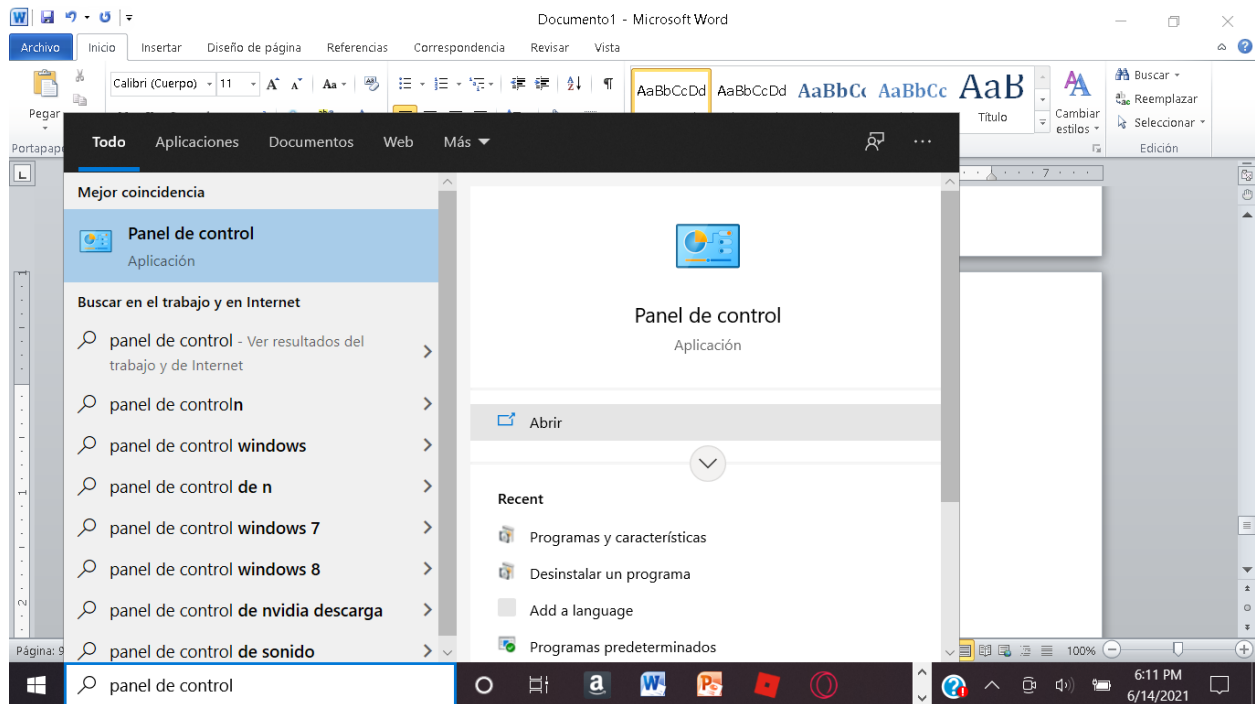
Documento1 - Microsoft Word

Archivo Inicio Insertar Diseño de página Referencias Correspondencia Revisar Vista

Pegar
Portapape

Calibri (Cuerpo) 11

AaBbCcDd AaBbCcDd AaBbC AaBbCc AaB
Título
Cambiar estilos

Buscar
Reemplazar
Seleccionar
Edición

Todo Aplicaciones Documentos Web Más

Mejor coincidencia

Panel de control
Aplicación

Buscar en el trabajo y en Internet

panel de control - Ver resultados del trabajo y de Internet

panel de controln

panel de control windows

panel de control de n

panel de control windows 7

panel de control windows 8

panel de control de nvidia descarga

panel de control de sonido

Panel de control
Aplicación

Abrir

Recent

Programas y características

Desinstalar un programa

Add a language

Programas predeterminados

Página: 9

100%

panel de control

6:11 PM
6/14/2021